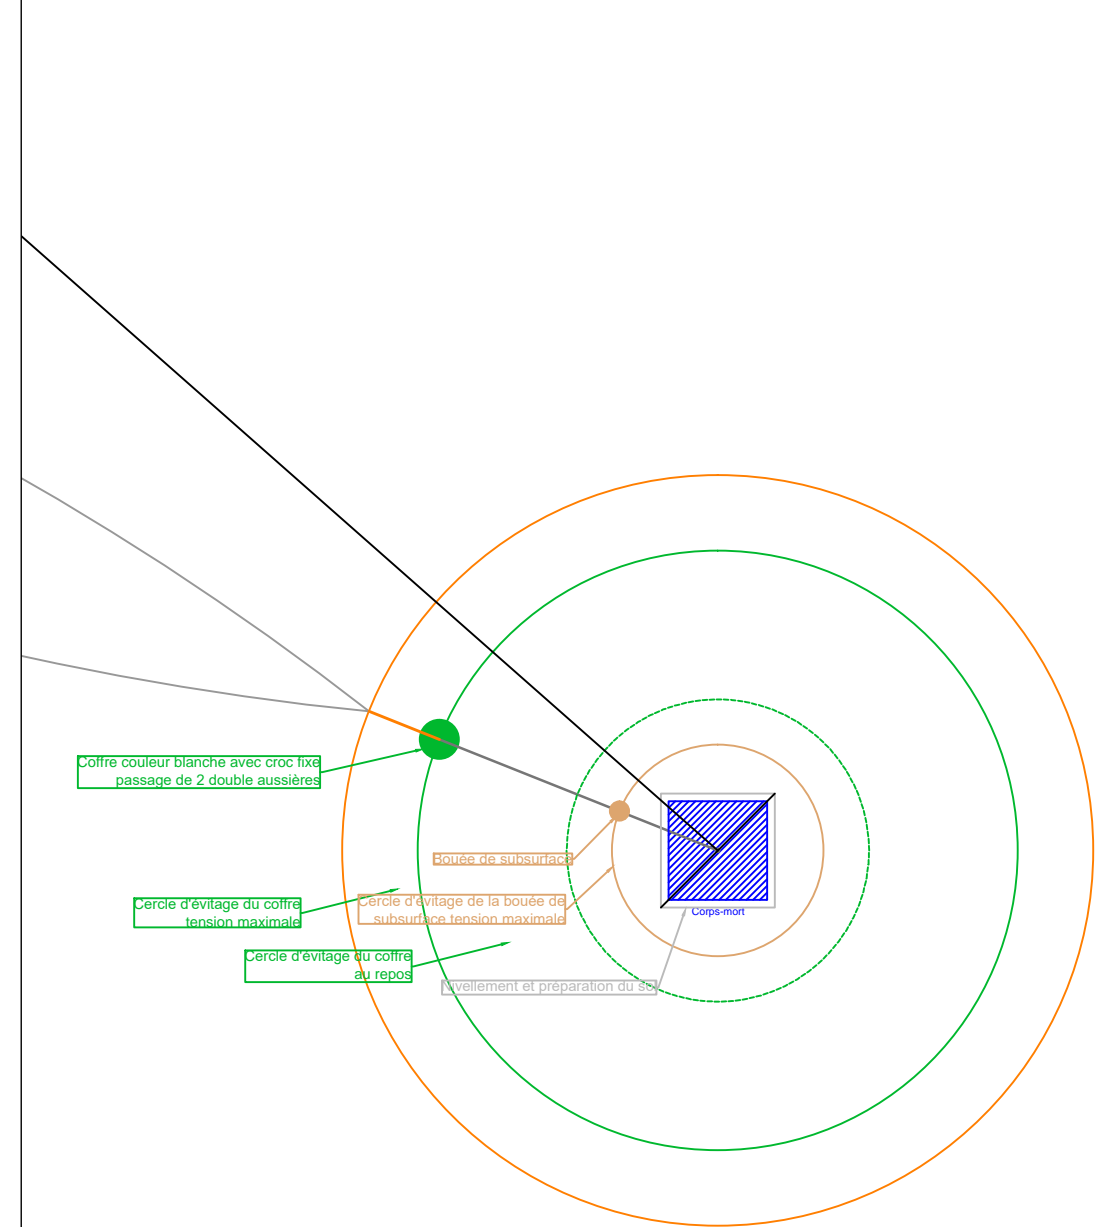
Coffre couleur blanche avec croc fixe passage de 2 double aussières

Bouée de subsurface

Cercle d'évitage de la bouée de subsurface tension maximale

Cercle d'évitage du coffre tension maximale

Cercle d'évitage du coffre au repos

Nivellement et préparation du so

Corps-mort